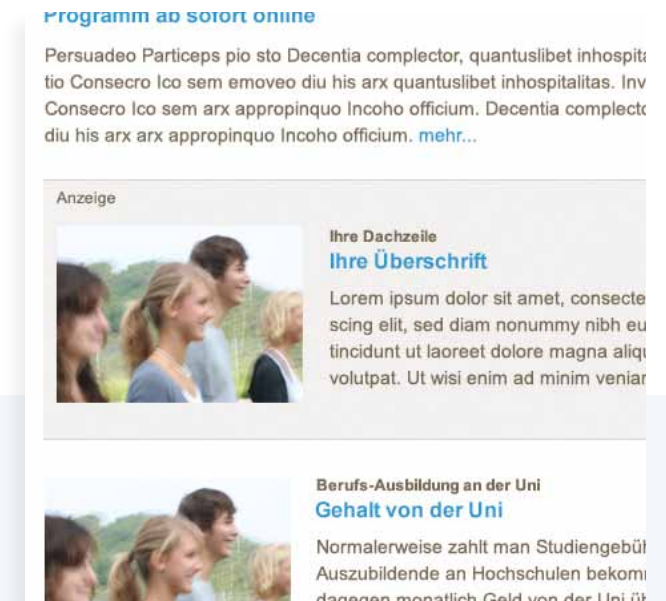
Programm ab sofort online

Persuadeo Particeps pio sto Decentia complector, quantuslibet inhospita tio Consecro Ico sem emoveo diu his arx quantuslibet inhospitalitas. Inv Consecro Ico sem arx appropinquo Incoho officium. Decentia complecto diu his arx arx appropinquo Incoho officium. mehr...

Anzeige

Ihre Dachzeile

Ihre Überschrift

Lorem ipsum dolor sit amet, consecte scing elit, sed diam nonummy nibh eu tincidunt ut laoreet dolore magna aliqu volutpat. Ut wisi enim ad minim venian

Berufs-Ausbildung an der Uni

Gehalt von der Uni

Normalerweise zahlt man Studiengebü Auszubildende an Hochschulen bekom dagegen monatlich Geld von der Uni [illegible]